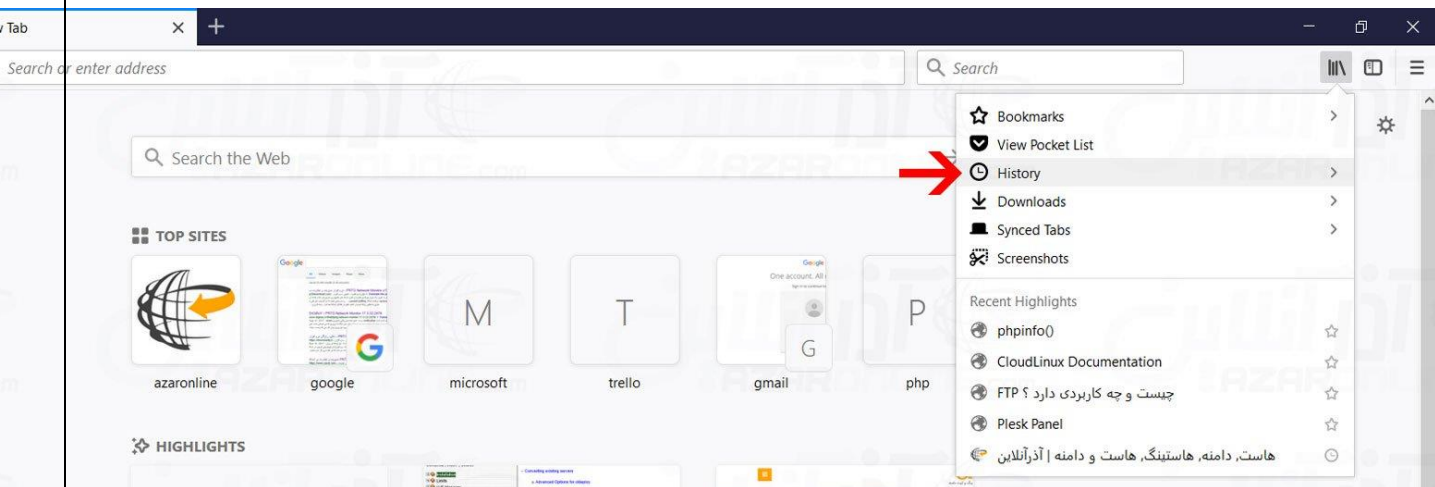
v Tab
Search or enter address
Search
Search the Web
TOP SITES
M
T
G
P
azaronline
google
microsoft
trello
gmail
php
HIGHLIGHTS
Bookmarks
View Pocket List
History
Downloads
Synced Tabs
Screenshots
Recent Highlights
phpinfo()
CloudLinux Documentation
FTP چیست و چه کاربردی دارد ؟
Plesk Panel
هاست، دامنه، هاستینگ، هاست و دامنه | آذرآنلاین